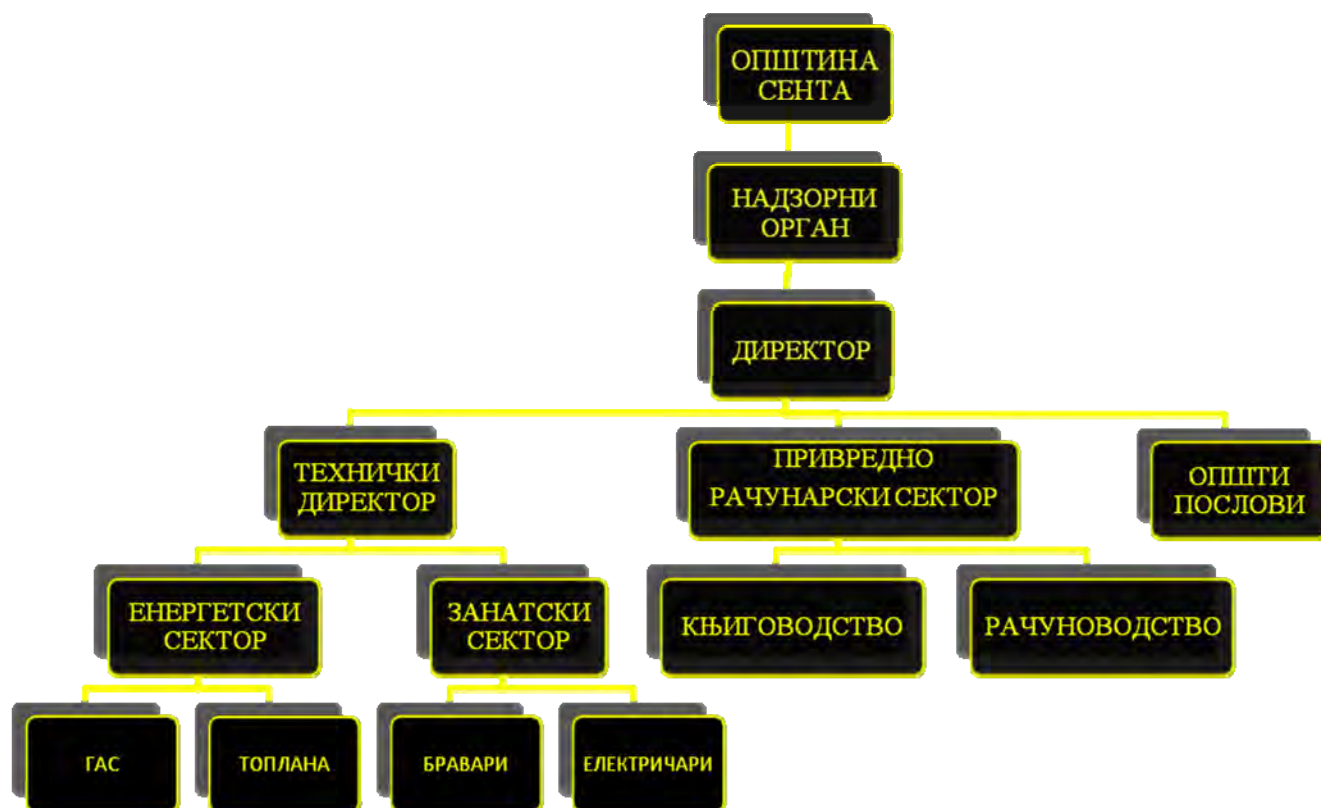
ОПШТИНА СЕНТА

НАДЗОРНИ ОРГАН

ДИРЕКТОР

ТЕХНИЧКИ ДИРЕКТОР

ПРИВРЕДНО РАЧУНАРСКИ СЕКТОР

ОПШТИ ПОСЛОВИ

ЕНЕРГЕТСКИ СЕКТОР

ЗАНАТСКИ СЕКТОР

КЊИГОВОДСТВО

РАЧУНОВОДСТВО

ГАС

ТОПЛАНА

БРАВАРИ

ЕЛЕКТРИЧАРИ